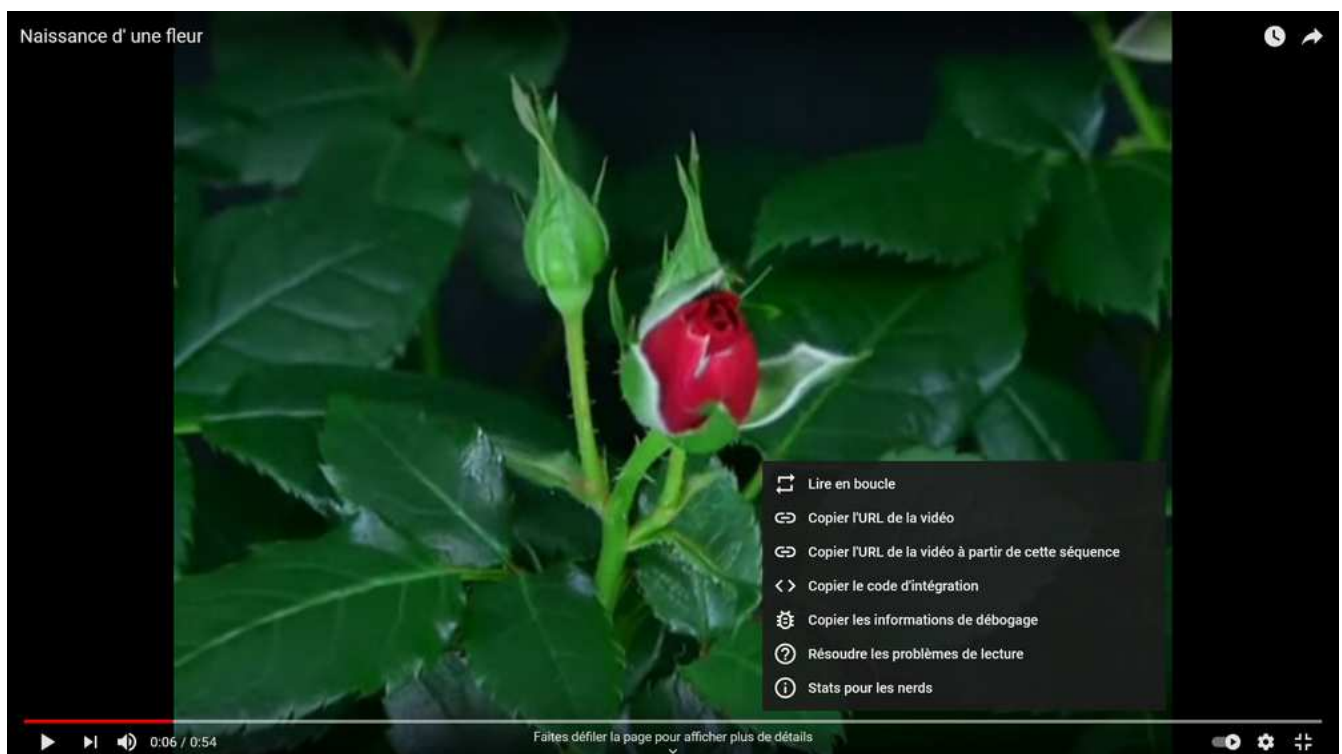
Naissance d' une fleur

Lire en boucle
Copier l'URL de la vidéo
Copier l'URL de la vidéo à partir de cette séquence
Copier le code d'intégration
Copier les informations de débogage
Résoudre les problèmes de lecture
Stats pour les nerds

0:06 / 0:54

Faites défiler la page pour afficher plus de détails